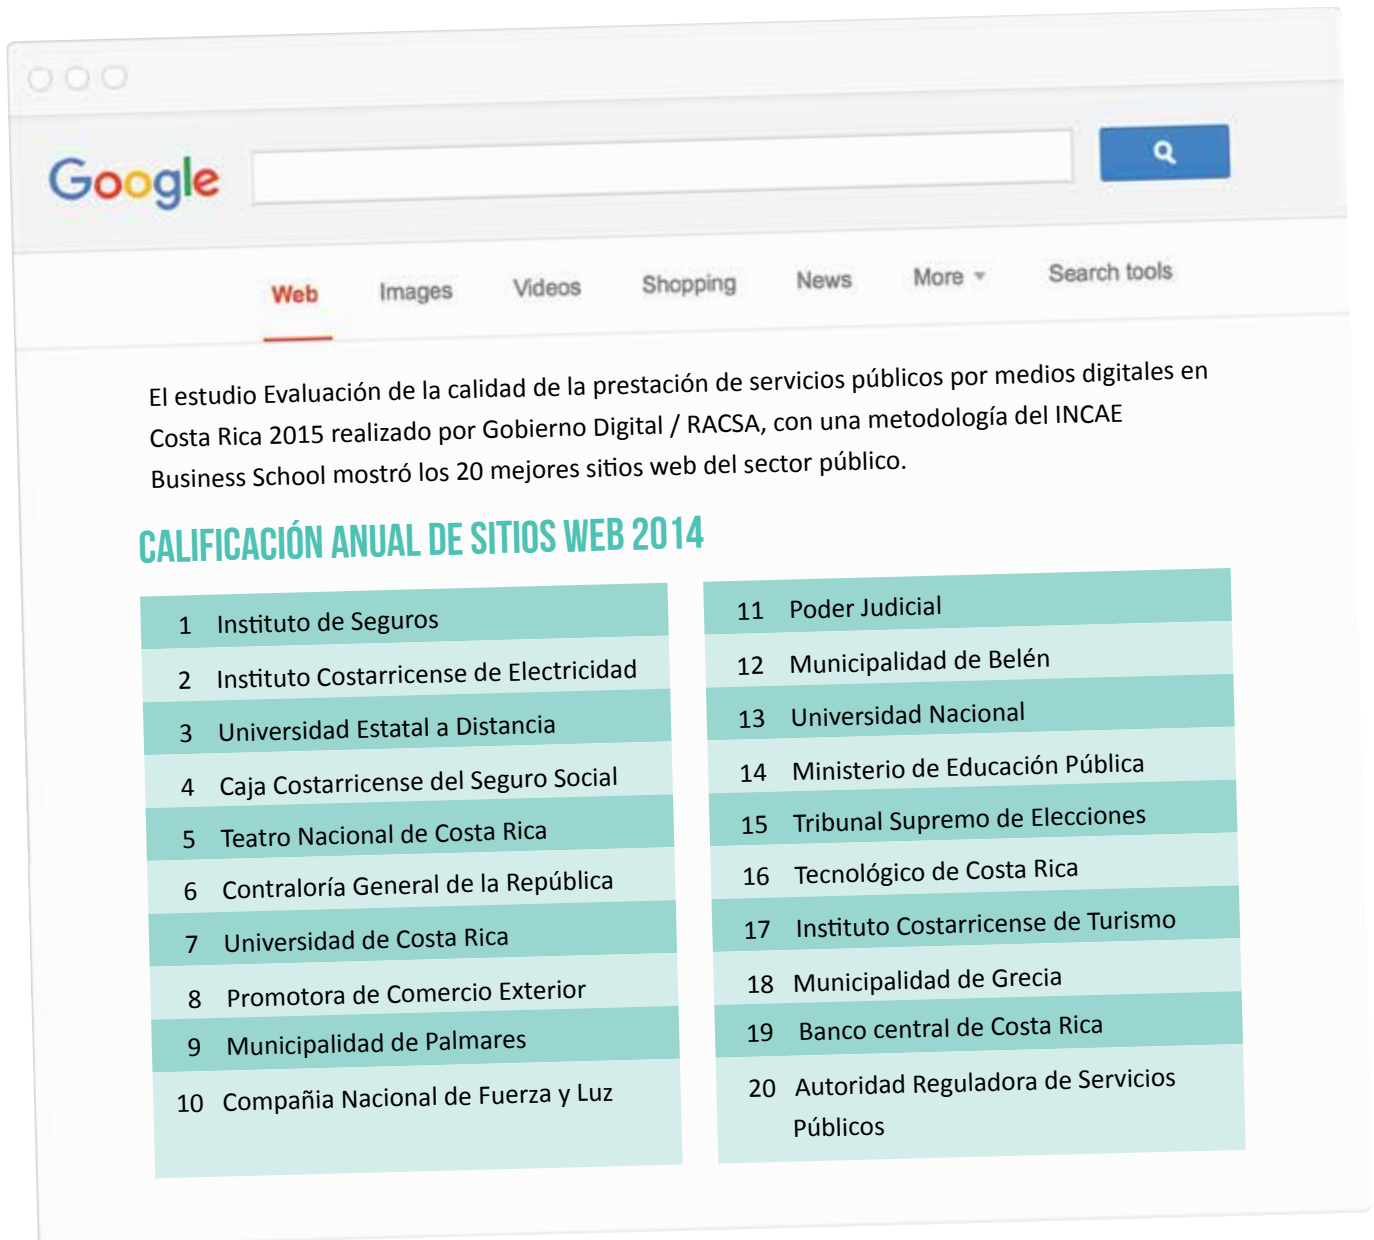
Google

Web Images Videos Shopping News More Search tools

El estudio Evaluación de la calidad de la prestación de servicios públicos por medios digitales en Costa Rica 2015 realizado por Gobierno Digital / RACSA, con una metodología del INCAE Business School mostró los 20 mejores sitios web del sector público.

CALIFICACIÓN ANUAL DE SITIOS WEB 2014

| | |
|---|---|
| 1 | Instituto de Seguros |
| 2 | Instituto Costarricense de Electricidad |
| 3 | Universidad Estatal a Distancia |
| 4 | Caja Costarricense del Seguro Social |
| 5 | Teatro Nacional de Costa Rica |
| 6 | Contraloría General de la República |
| 7 | Universidad de Costa Rica |
| 8 | Promotora de Comercio Exterior |
| 9 | Municipalidad de Palmares |
| 10 | Compañia Nacional de Fuerza y Luz |

| | |
|---|---|
| 11 | Poder Judicial |
| 12 | Municipalidad de Belén |
| 13 | Universidad Nacional |
| 14 | Ministerio de Educación Pública |
| 15 | Tribunal Supremo de Elecciones |
| 16 | Tecnológico de Costa Rica |
| 17 | Instituto Costarricense de Turismo |
| 18 | Municipalidad de Grecia |
| 19 | Banco central de Costa Rica |
| 20 | Autoridad Reguladora de Servicios Públicos |